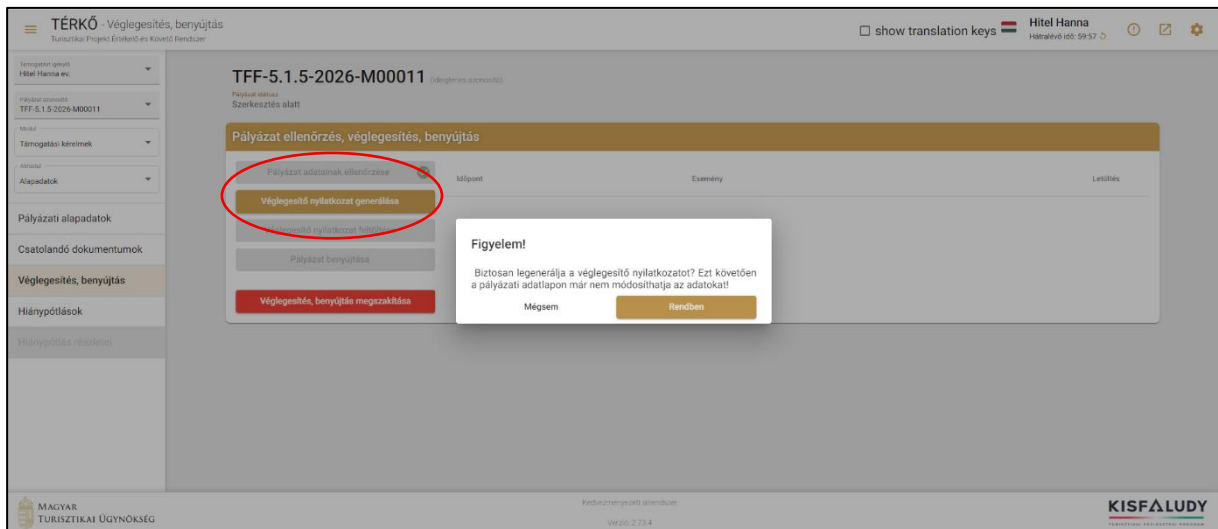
TÉRKŐ - Véglegesítés, benyújtás
Turisztikai Projekt Értékelő és Követő Rendszer

show translation keys

Hitel Hanna
Hátralévő idő: 59:57

Támogatott igénylő
Hitel Hanna ev.

Pályázat azonosító
TFF-5.1.5-2026-M00011

Modul
Támogatási kérelmek

Almodul
Alapadatok

Pályázati alapadatok

Csatolandó dokumentumok

Véglegesítés, benyújtás

Hiánypótlások

Hiánypótlás részletei

TFF-5.1.5-2026-M00011 (ideiglenes azonosító)

Pályázat státusz
Szerkesztés alatt

Pályázat ellenőrzés, véglegesítés, benyújtás

Pályázat adatainak ellenőrzése

Véglegesítő nyilatkozat generálása

Véglegesítő nyilatkozat feltöltése

Pályázat benyújtása

Véglegesítés, benyújtás megszakítása

Időpont

Esemény

Letöltés

Figyelem!

Biztosan legenerálja a véglegesítő nyilatkozatot? Ezt követően a pályázati adatlapon már nem módosíthatja az adatokat!

Mégsem

Rendben

MAGYAR TURISZTIKAI ÜGYNÖKSÉG

Kedvezményezett rendszer

Verzió: 2.73.4

KISFALUDY